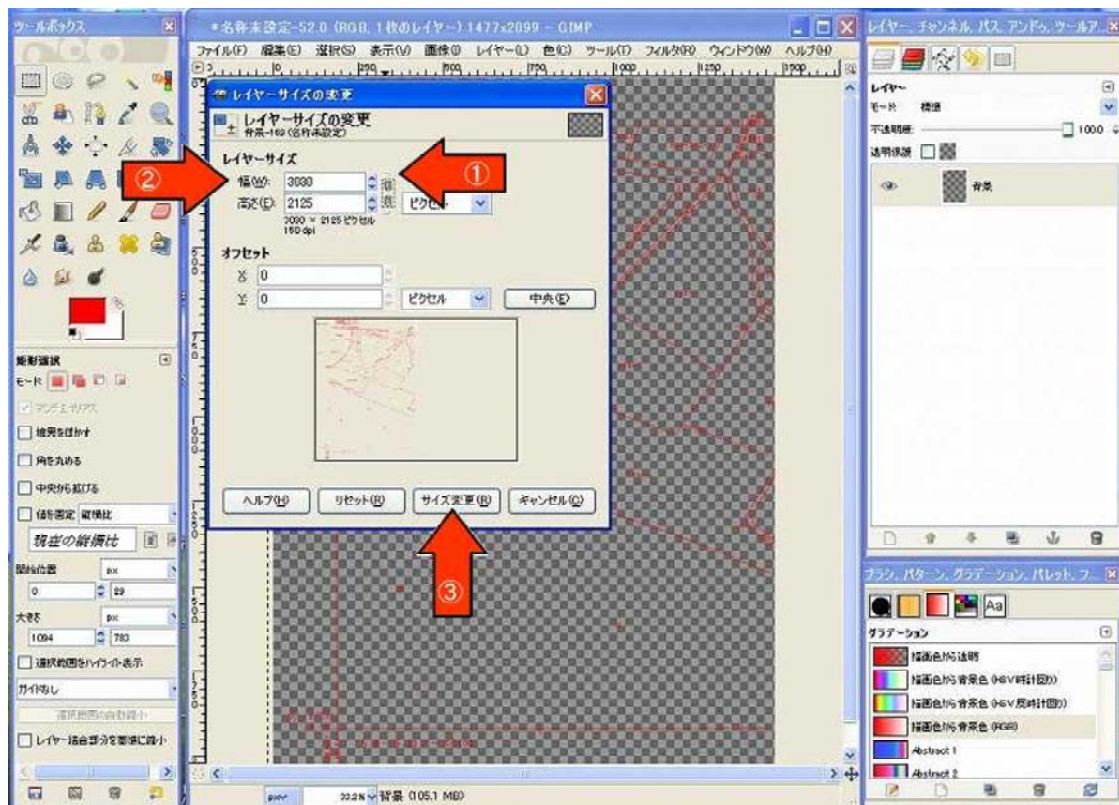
ツールボックス

*名称未設定-52.0 (RGB, 1枚のレイヤー) 1477x2099 – GIMP

ファイル(F) 編集(E) 選択(S) 表示(V) 画像(I) レイヤー(L) 色(C) ツール(T) フィルタ(R) ウィンドウ(W) ヘルプ(H)

レイヤーサイズの変更

レイヤーサイズの変更
背景-169 (名称未設定)

レイヤーサイズ

幅(W): 3000

高さ(E): 2125

ピクセル

3000 × 2125 ピクセル
150 dpi

オフセット

X: 0

Y: 0

ピクセル

中央(E)

ヘルプ(H)

リセット(R)

サイズ変更(R)

キャンセル(C)

①

②

③

矩形選択

モード:

アンチエイリアス

境界をぼかす

角を丸める

中央から拡げる

値を固定 縦横比

現在の縦横比

開始位置

px

0

29

大きさ

px

1094

783

選択範囲をハイライト表示

ガイドなし

選択範囲の自動縮小

レイヤー結合部分を基準に縮小

px

33.3% 背景 (105.1 MB)

レイヤー、チャンネル、パス、アンドゥ、ツールア...

レイヤー

モード: 標準

不透明度: 100.0

透明保護:

背景

ブラシ、パターン、グラデーション、パレット、フ...

Aa

グラデーション

描画色から透明

描画色から背景色 (HSV時計回り)

描画色から背景色 (HSV反時計回り)

描画色から背景色 (RGB)

Abstract 1

Abstract 2